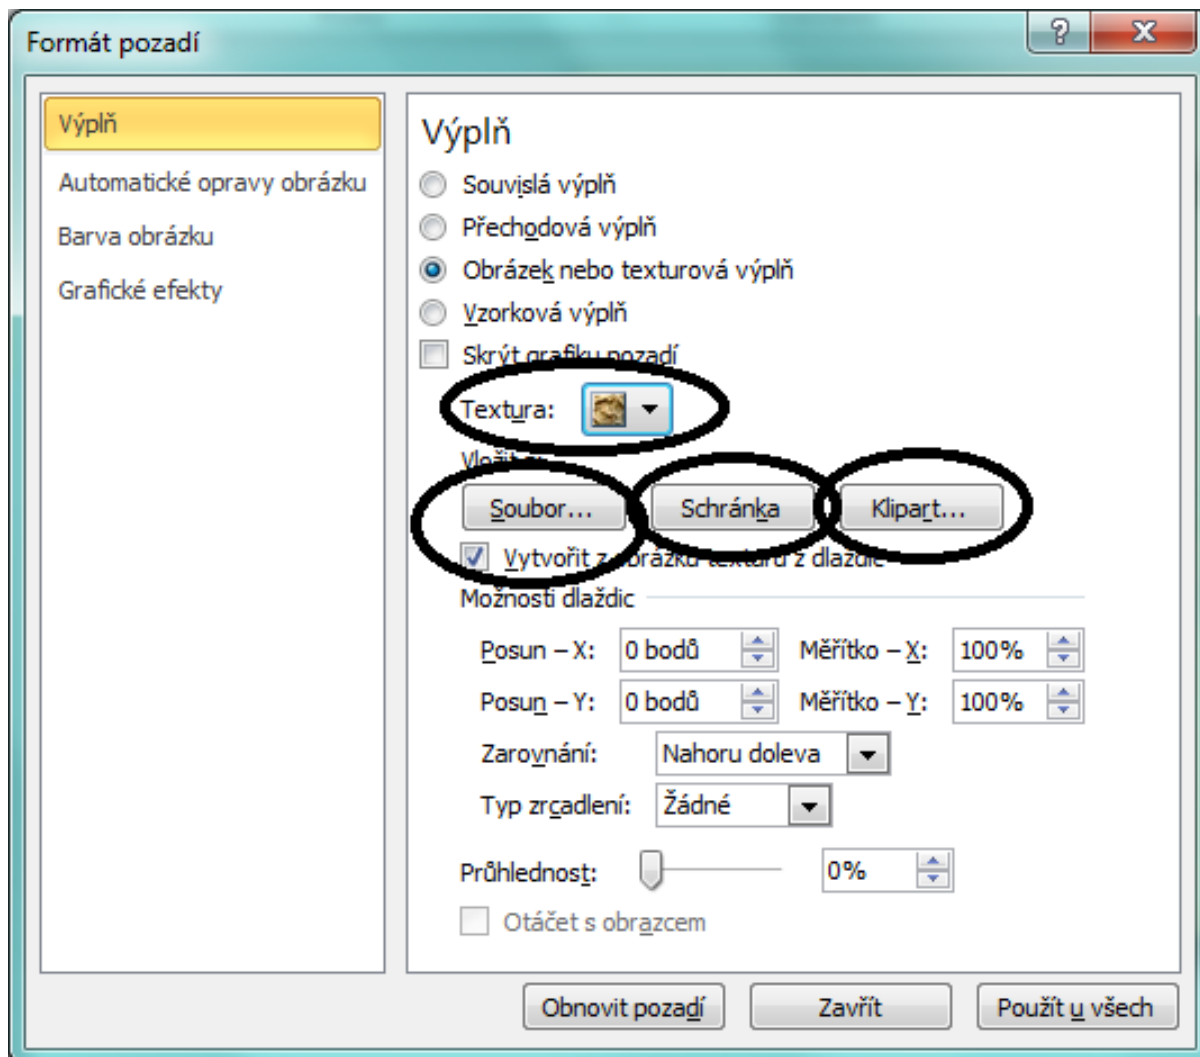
Formát pozadí

?
X

Výplň
Automatické opravy obrázku
Barva obrázku
Grafické efekty

Výplň
Souvislá výplň
Přechodová výplň
Obrázek nebo texturová výplň
Vzorková výplň
Skrýt grafiku pozadí
Textura:
Vložit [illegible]
Soubor...
Schránka
Klipart...
Vytvořit z obrázku texturu z dlaždic
Možnosti dlaždic
Posun – X: 0 bodů
Měřítko – X: 100%
Posun – Y: 0 bodů
Měřítko – Y: 100%
Zarovnání: Nahoru doleva
Typ zrcadlení: Žádné
Průhlednost: 0%
Otáčet s obrazcem

Obnovit pozadí
Zavřít
Použít u všech